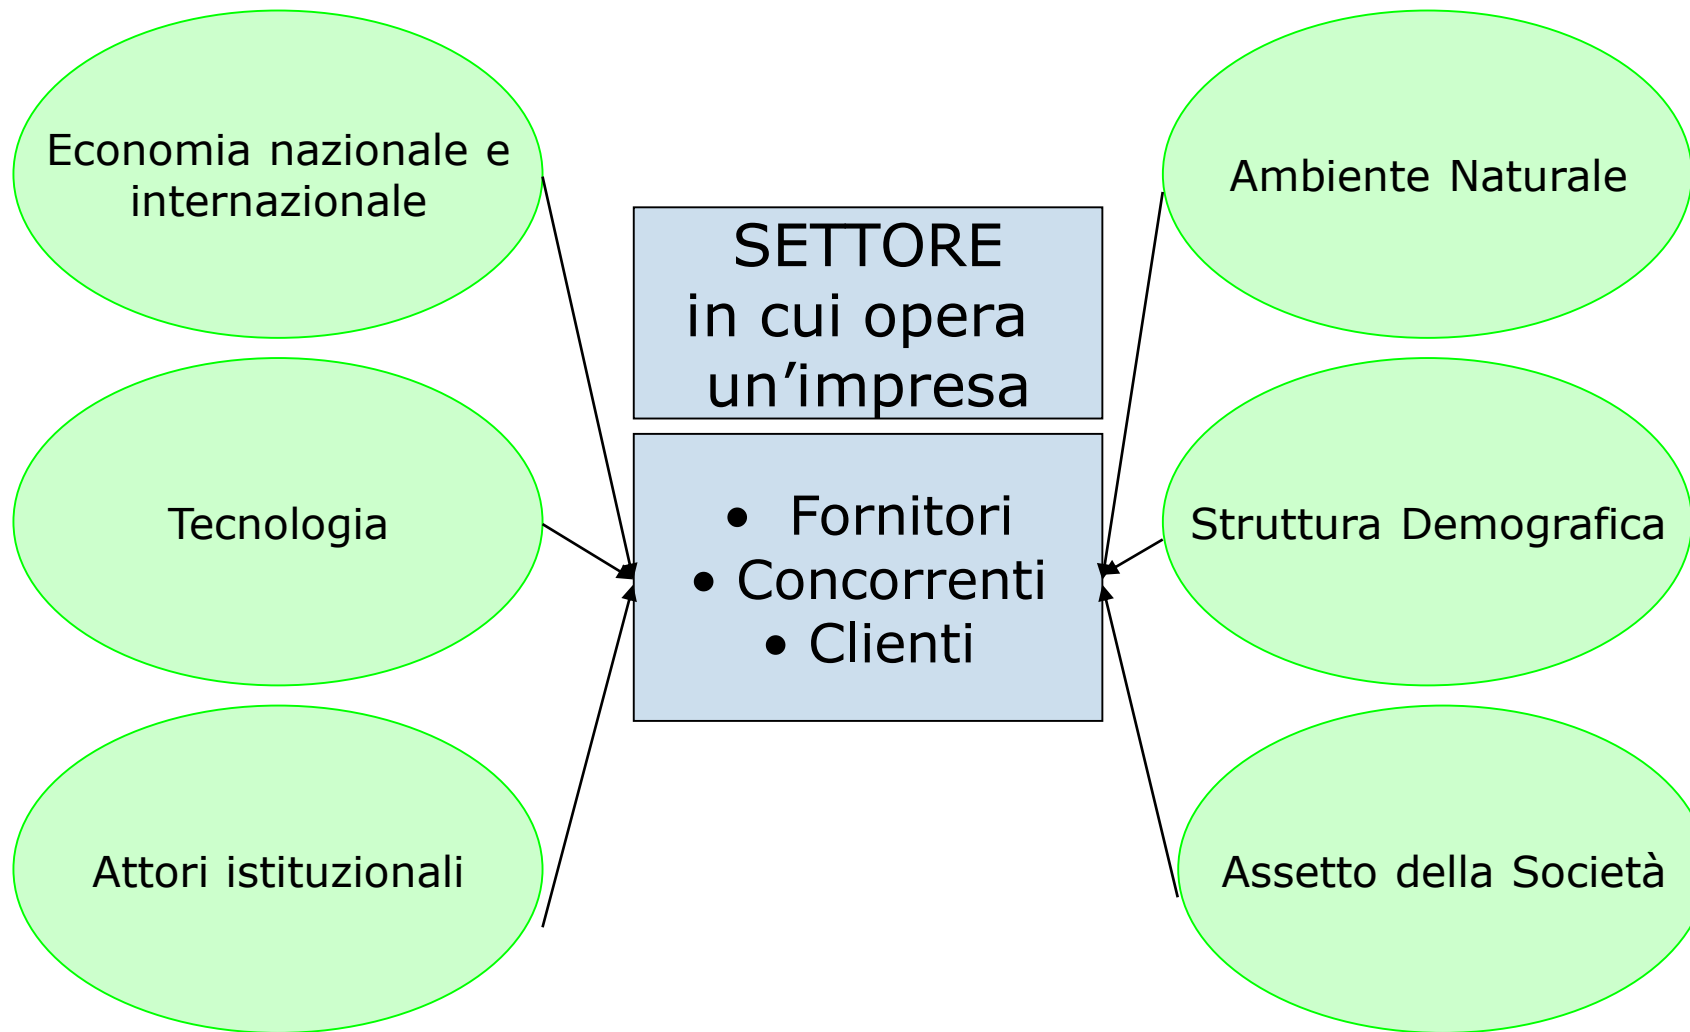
Economia nazionale e internazionale

Tecnologia

Attori istituzionali

SETTORE
in cui opera
un’impresa

• Fornitori
• Concorrenti
• Clienti

Ambiente Naturale

Struttura Demografica

Assetto della Società